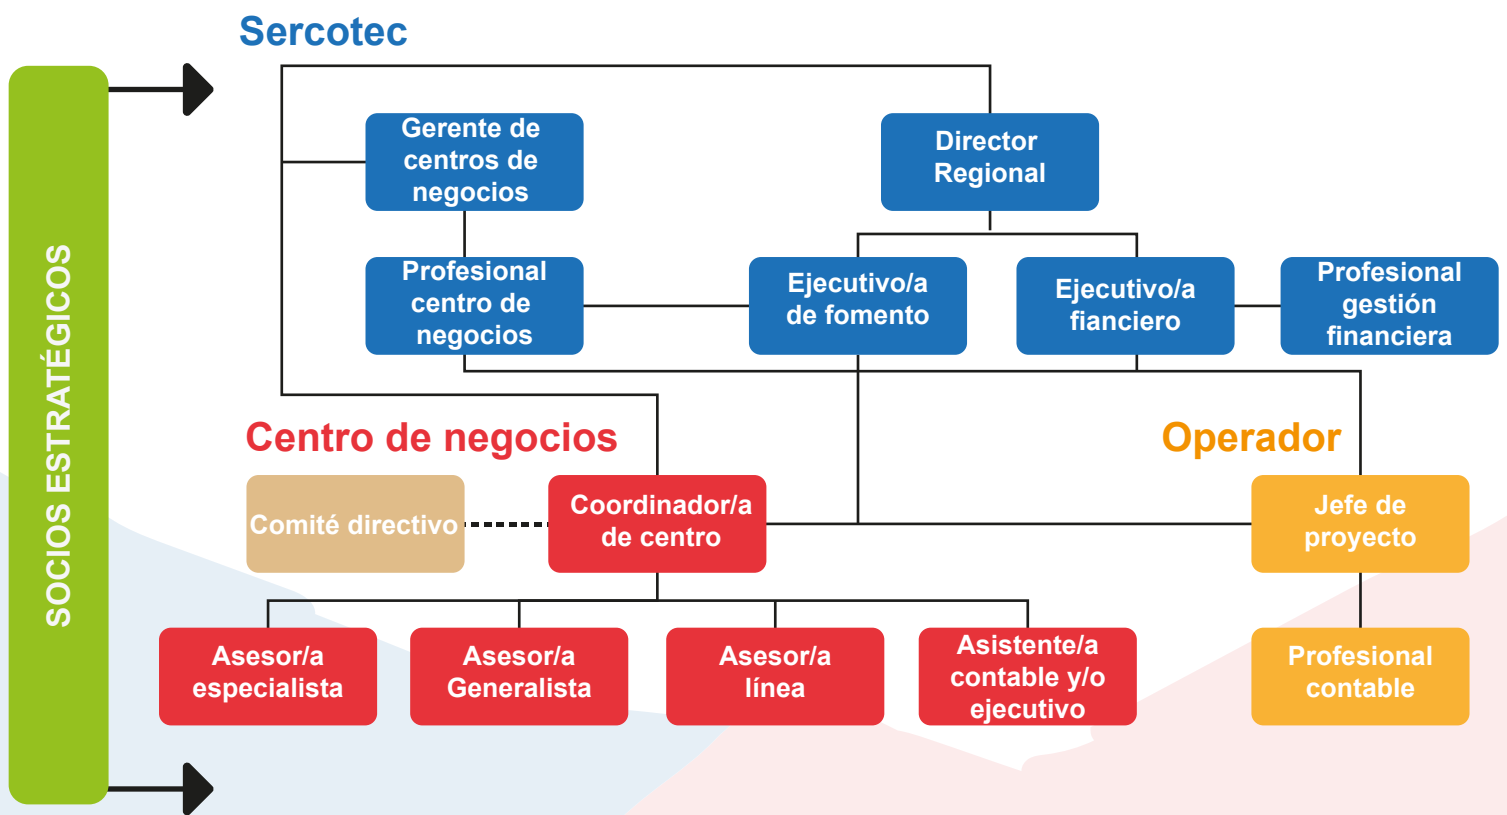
SOCIOS ESTRATÉGICOS

Sercotec

Gerente de centros de negocios

Director Regional

Profesional centro de negocios

Ejecutivo/a de fomento

Ejecutivo/a fianciero

Profesional gestión financiera

Centro de negocios

Operador

Comité directivo

Coordinador/a de centro

Jefe de proyecto

Asesor/a especialista

Asesor/a Generalista

Asesor/a línea

Asistente/a contable y/o ejecutivo

Profesional contable